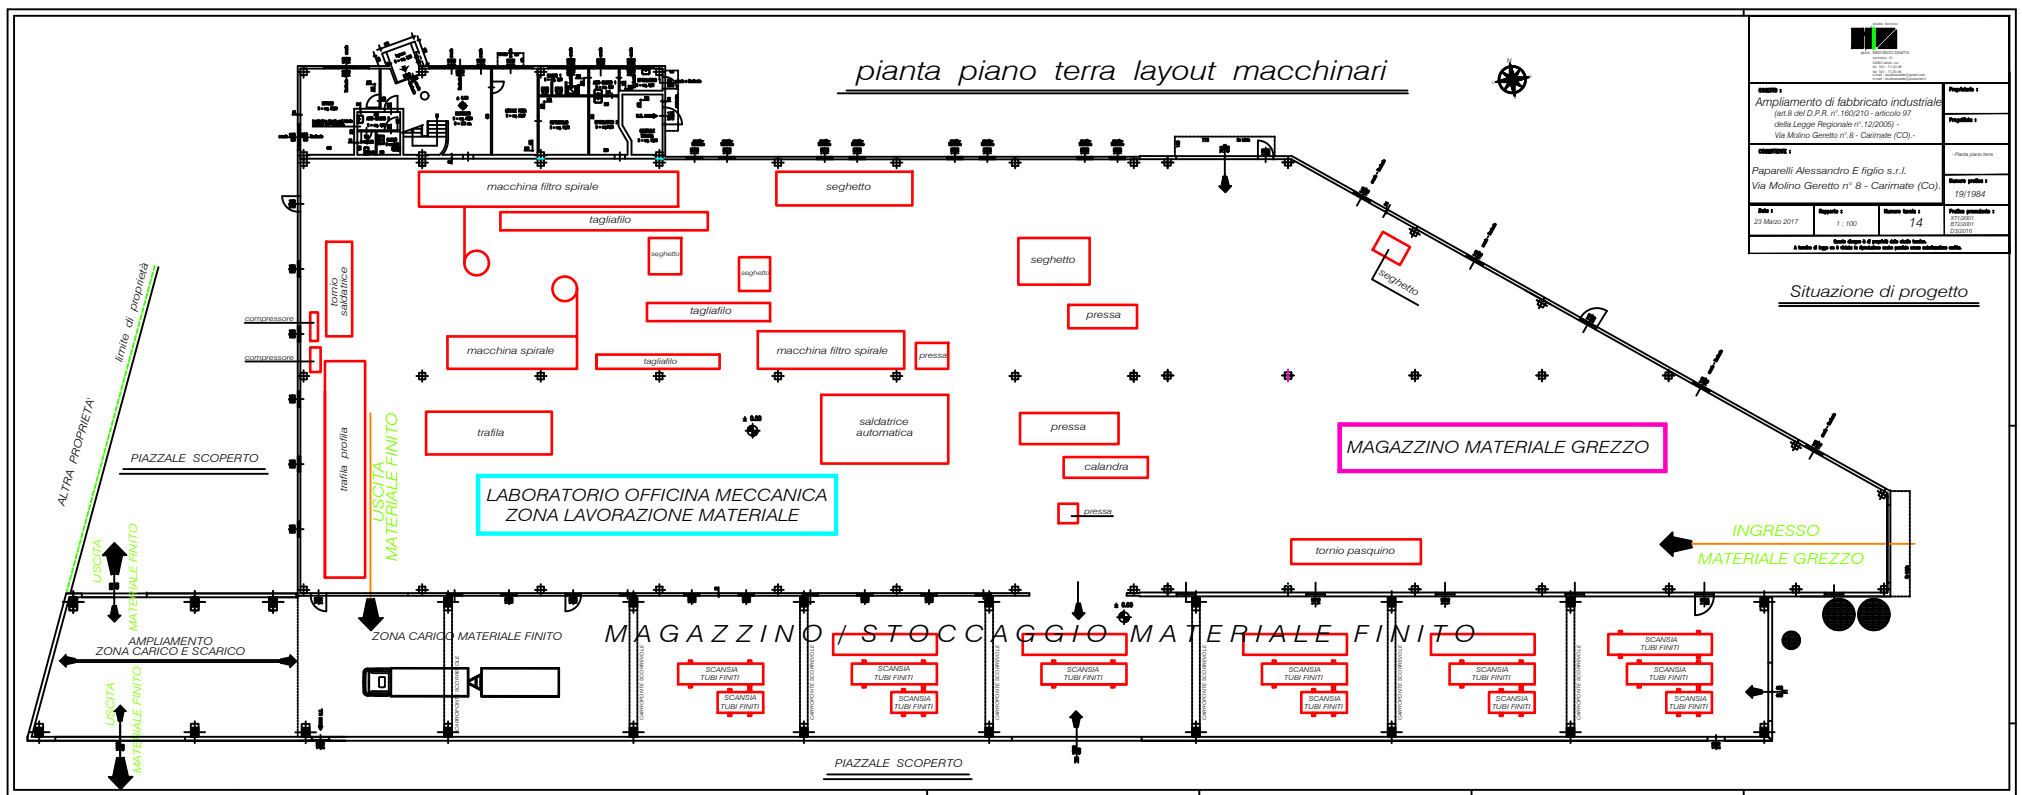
pianta piano terra layout macchinari

Ampliamento di fabbricato industriale
(art.8 del D.P.R. n°.160/210 - articolo 97 della Legge Regionale n°.12/2005) -
Via Molino Geretto n°.8 - Carimate (CO).-

Paparelli Alessandro E figlio s.r.l.
Via Molino Geretto n° 8 - Carimate (Co).

- Pianta piano terra

19/1984

23 Marzo 2017

1 : 100

14

Situazione di progetto

macchina filtro spirale
seghetto
tagliafilo
seghetto
seghetto
seghetto
tornio saldatrice
compressore
compressore
tagliafilo
pressa
macchina spirale
tagliafilo
macchina filtro spirale
pressa
seghetto
trafila
trafila profila
saldatrice automatica
pressa
calandra
pressa
tornio pasquino

limite di proprietà
ALTRA PROPRIETA'
PIAZZALE SCOPERTO
USCITA MATERIALE FINITO

LABORATORIO OFFICINA MECCANICA
ZONA LAVORAZIONE MATERIALE

MAGAZZINO MATERIALE GREZZO

INGRESSO
MATERIALE GREZZO

USCITA MATERIALE FINITO
AMPLIAMENTO
ZONA CARICO E SCARICO
ZONA CARICO MATERIALE FINITO

MAGAZZINO / STOCCAGGIO MATERIALE FINITO

SCANSIA TUBI FINITI
SCANSIA TUBI FINITI
SCANSIA TUBI FINITI
SCANSIA TUBI FINITI
SCANSIA TUBI FINITI
SCANSIA TUBI FINITI
SCANSIA TUBI FINITI
SCANSIA TUBI FINITI
SCANSIA TUBI FINITI
SCANSIA TUBI FINITI
SCANSIA TUBI FINITI
SCANSIA TUBI FINITI
SCANSIA TUBI FINITI

USCITA MATERIALE FINITO

PIAZZALE SCOPERTO